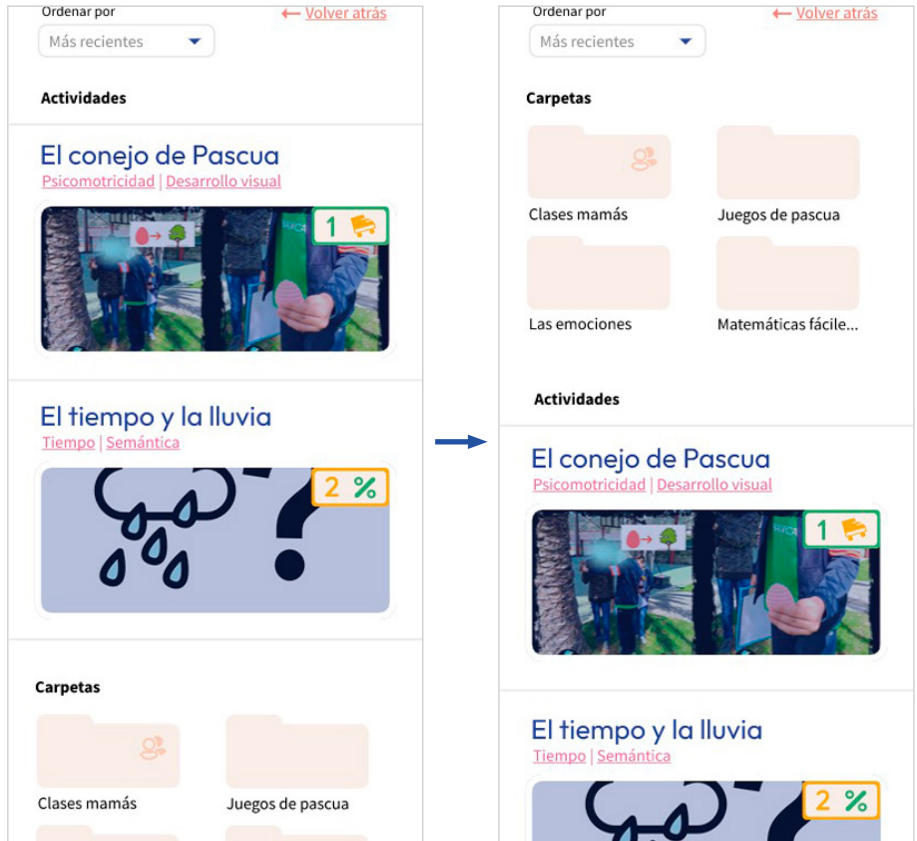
Ordenar por
Más recientes
← Volver atrás

Actividades

El conejo de Pascua
Psicomotricidad | Desarrollo visual

1

El tiempo y la lluvia
Tiempo | Semántica

2 %

Carpetas

Clases mamás
Juegos de pascua

Ordenar por
Más recientes
← Volver atrás

Carpetas

Clases mamás
Juegos de pascua
Las emociones
Matemáticas fácile...

Actividades

El conejo de Pascua
Psicomotricidad | Desarrollo visual

1

El tiempo y la lluvia
Tiempo | Semántica

2 %